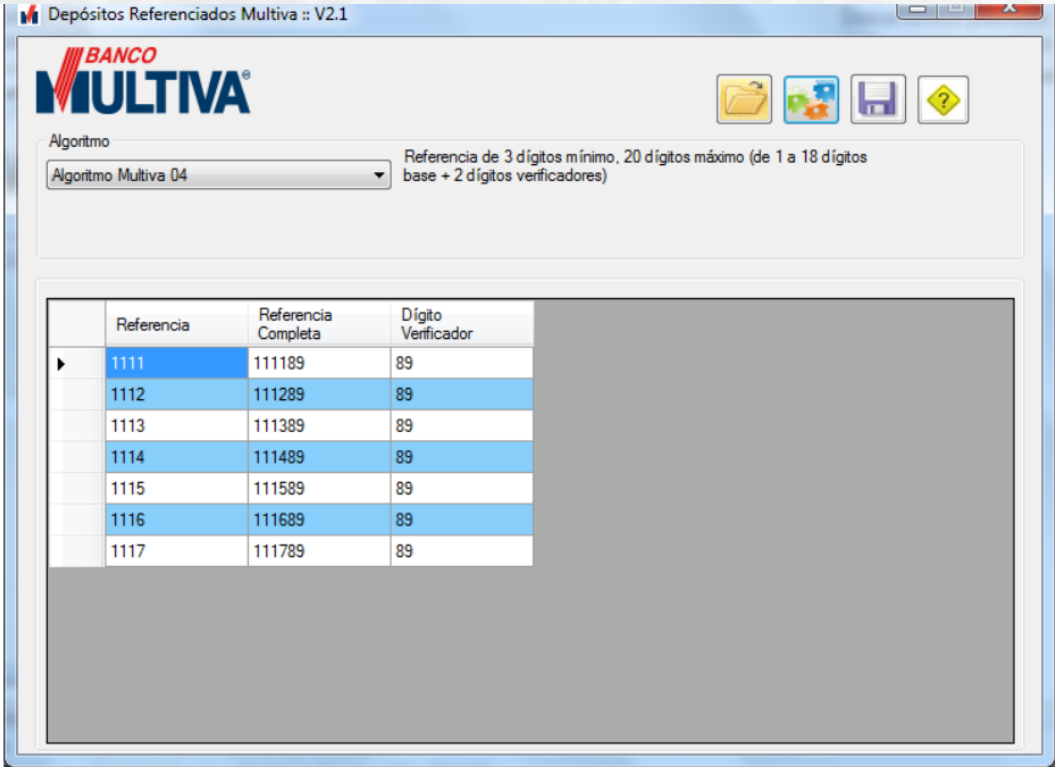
Depósitos Referenciados Multiva :: V2.1

BANCO MULTIVA®

Algoritmo

Algoritmo Multiva 04

Referencia de 3 dígitos mínimo, 20 dígitos máximo (de 1 a 18 dígitos base + 2 dígitos verificadores)

| | Referencia | Referencia Completa | Dígito Verificador |
|---|---|---|---|
| ▸ | 1111 | 111189 | 89 |
| | 1112 | 111289 | 89 |
| | 1113 | 111389 | 89 |
| | 1114 | 111489 | 89 |
| | 1115 | 111589 | 89 |
| | 1116 | 111689 | 89 |
| | 1117 | 111789 | 89 |